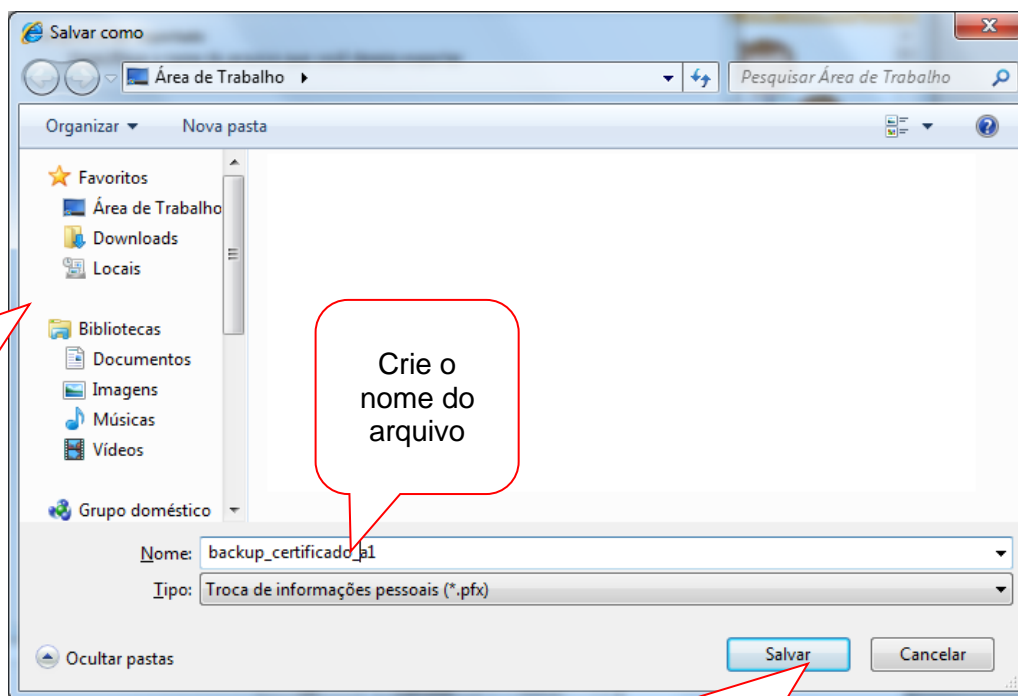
Salvar como

Área de Trabalho ▸

Pesquisar Área de Trabalho

Organizar ▾ Nova pasta

Favoritos
Área de Trabalho
Downloads
Locais

Bibliotecas
Documentos
Imagens
Músicas
Vídeos

Grupo doméstico

Crie o nome do arquivo

Nome: backup_certificado_a1

Tipo: Troca de informações pessoais (*.pfx)

Ocultar pastas

Salvar

Cancelar